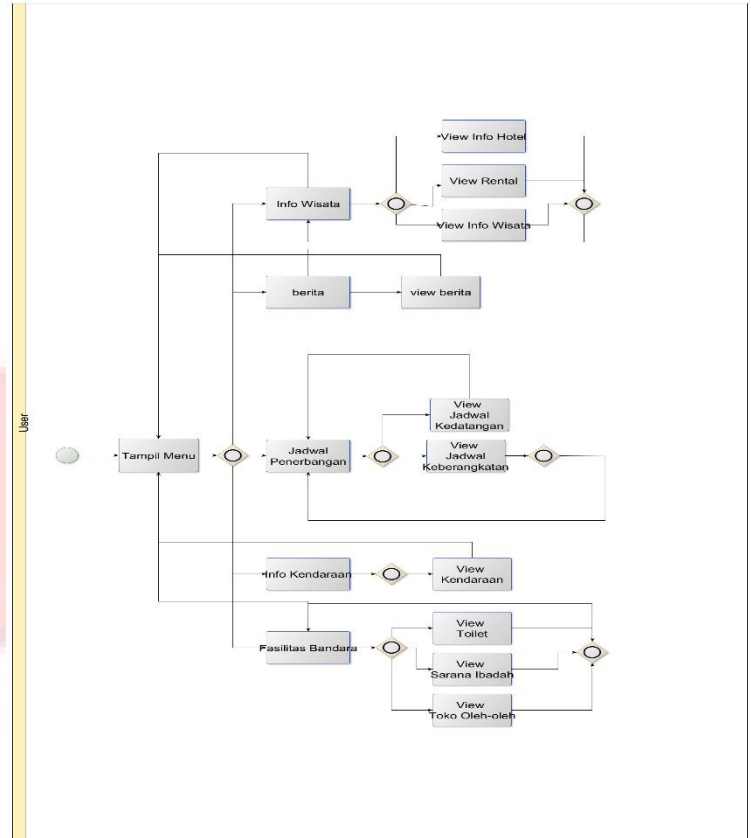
User

Tampil Menu

Info Wisata

View Info Hotel

View Rental

View Info Wisata

berita

view berita

Jadwal Penerbangan

View Jadwal Kedatangan

View Jadwal Keberangkatan

Info Kendaraan

View Kendaraan

Fasilitas Bandara

View Toilet

View Sarana Ibadah

View Toko Oleh-oleh